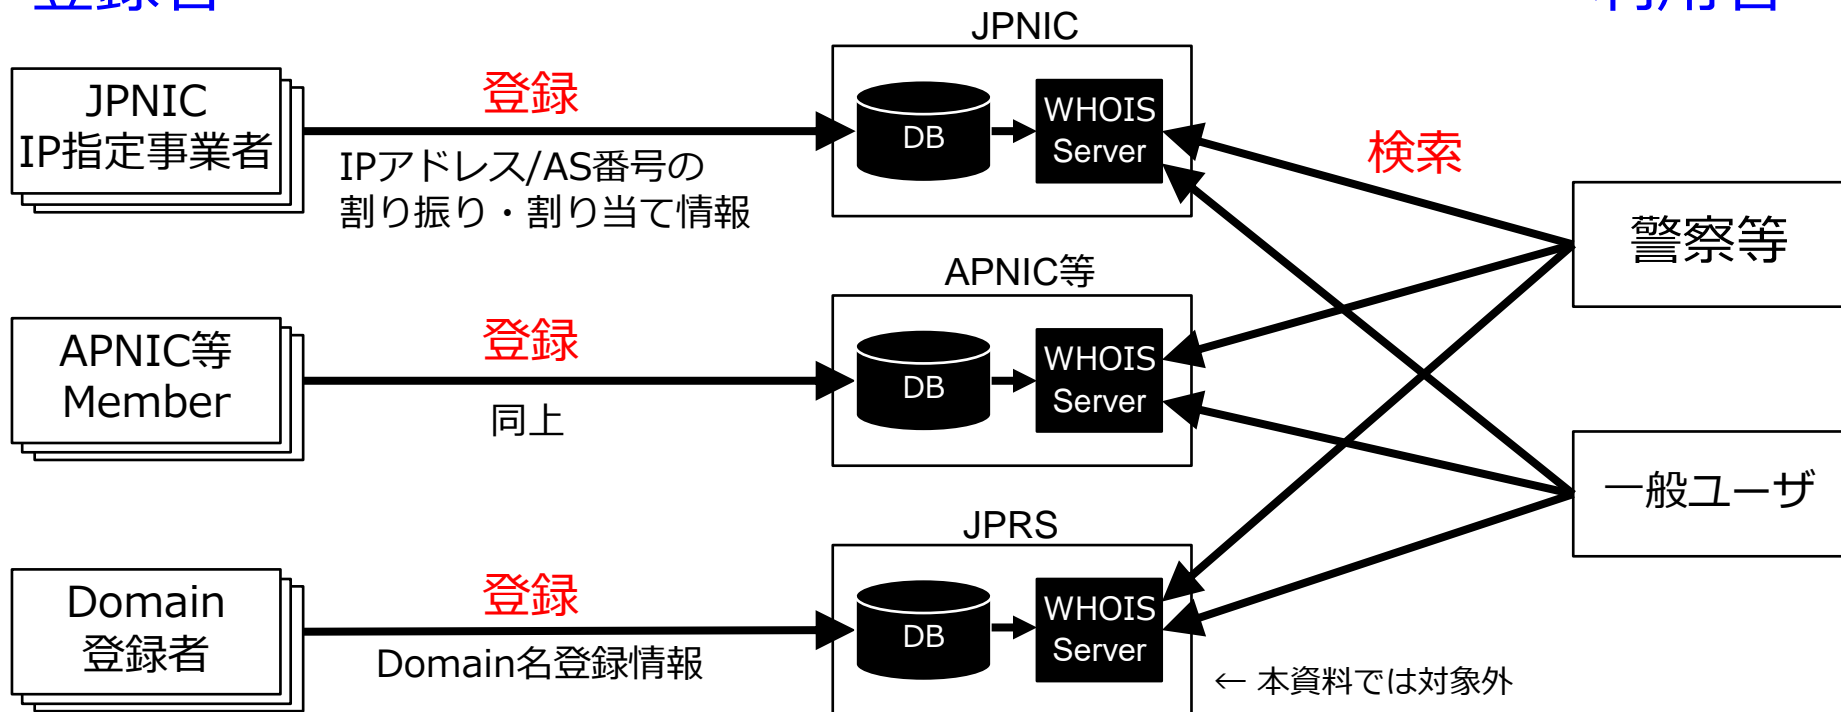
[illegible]

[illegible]

JPNIC

JPNIC IP指定事業者

登録

IPアドレス/AS番号の割り振り・割り当て情報

DB

WHOIS Server

検索

警察等

APNIC等

APNIC等 Member

登録

同上

DB

WHOIS Server

一般ユーザ

JPRS

Domain 登録者

登録

Domain名登録情報

DB

WHOIS Server

← 本資料では対象外